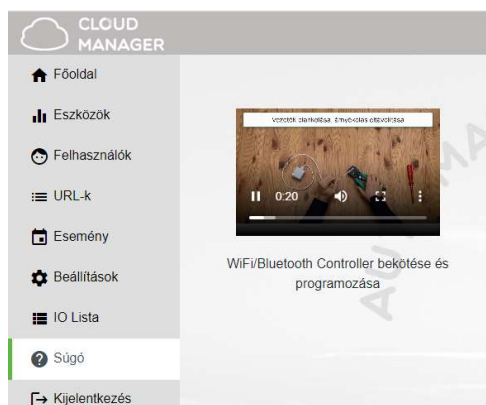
CLOUD
MANAGER

Főoldal

Eszközök

Felhasználók

URL-k

Esemény

Beállítások

IO Lista

Súgó

Kijelentkezés

Vezeték csatlakoztatás, lámpa ellenőrzése

0:20

WiFi/Bluetooth Controller bekötése és programozása

AU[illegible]MA